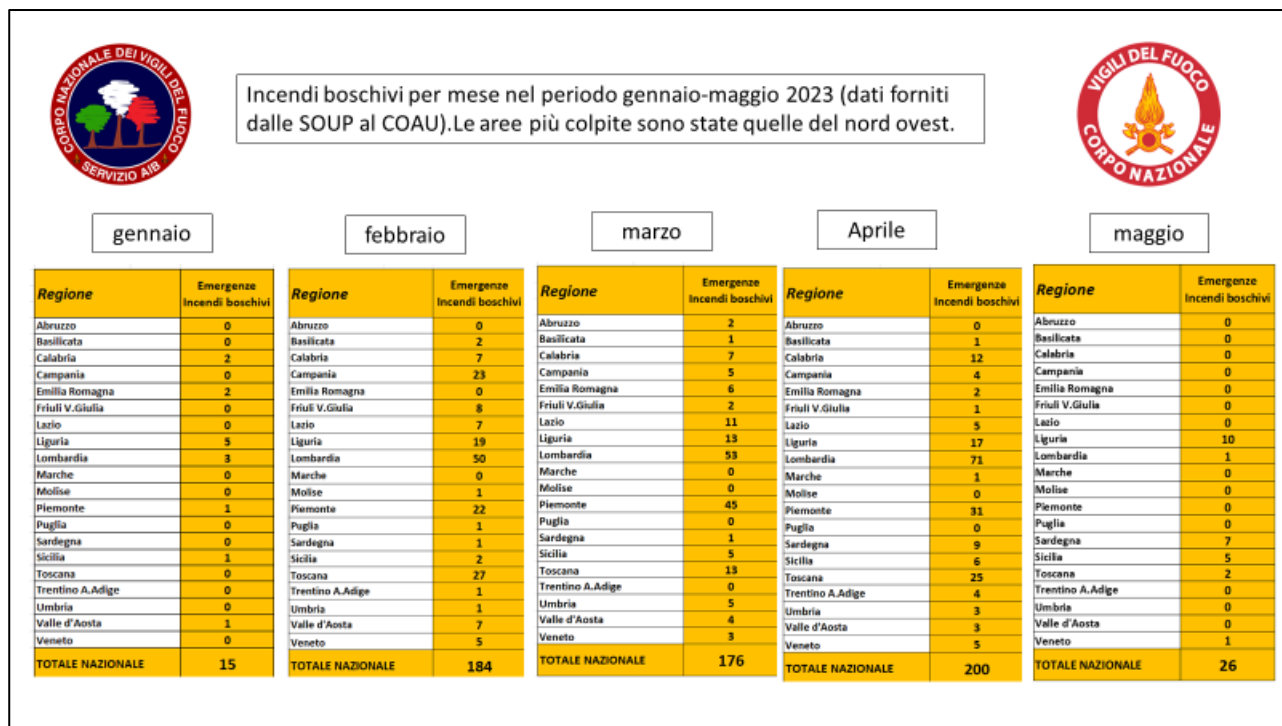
CORPO NAZIONALE DEI VIGILI DEL FUOCO
SERVIZIO AIB

Incendi boschivi per mese nel periodo gennaio-maggio 2023 (dati forniti dalle SOUP al COAU).Le aree più colpite sono state quelle del nord ovest.

VIGILI DEL FUOCO
CORPO NAZIONALE

gennaio

| Regione | Emergenze Incendi boschivi |
|---|---|
| Abruzzo | 0 |
| Basilicata | 0 |
| Calabria | 2 |
| Campania | 0 |
| Emilia Romagna | 2 |
| Friuli V.Giulia | 0 |
| Lazio | 0 |
| Liguria | 5 |
| Lombardia | 3 |
| Marche | 0 |
| Molise | 0 |
| Piemonte | 1 |
| Puglia | 0 |
| Sardegna | 0 |
| Sicilia | 1 |
| Toscana | 0 |
| Trentino A.Adige | 0 |
| Umbria | 0 |
| Valle d'Aosta | 1 |
| Veneto | 0 |
| TOTALE NAZIONALE | 15 |

febbraio

| Regione | Emergenze Incendi boschivi |
|---|---|
| Abruzzo | 0 |
| Basilicata | 2 |
| Calabria | 7 |
| Campania | 23 |
| Emilia Romagna | 0 |
| Friuli V.Giulia | 8 |
| Lazio | 7 |
| Liguria | 19 |
| Lombardia | 50 |
| Marche | 0 |
| Molise | 1 |
| Piemonte | 22 |
| Puglia | 1 |
| Sardegna | 1 |
| Sicilia | 2 |
| Toscana | 27 |
| Trentino A.Adige | 1 |
| Umbria | 1 |
| Valle d'Aosta | 7 |
| Veneto | 5 |
| TOTALE NAZIONALE | 184 |

marzo

| Regione | Emergenze Incendi boschivi |
|---|---|
| Abruzzo | 2 |
| Basilicata | 1 |
| Calabria | 7 |
| Campania | 5 |
| Emilia Romagna | 6 |
| Friuli V.Giulia | 2 |
| Lazio | 11 |
| Liguria | 13 |
| Lombardia | 53 |
| Marche | 0 |
| Molise | 0 |
| Piemonte | 45 |
| Puglia | 0 |
| Sardegna | 1 |
| Sicilia | 5 |
| Toscana | 13 |
| Trentino A.Adige | 0 |
| Umbria | 5 |
| Valle d'Aosta | 4 |
| Veneto | 3 |
| TOTALE NAZIONALE | 176 |

Aprile

| Regione | Emergenze Incendi boschivi |
|---|---|
| Abruzzo | 0 |
| Basilicata | 1 |
| Calabria | 12 |
| Campania | 4 |
| Emilia Romagna | 2 |
| Friuli V.Giulia | 1 |
| Lazio | 5 |
| Liguria | 17 |
| Lombardia | 71 |
| Marche | 1 |
| Molise | 0 |
| Piemonte | 31 |
| Puglia | 0 |
| Sardegna | 9 |
| Sicilia | 6 |
| Toscana | 25 |
| Trentino A.Adige | 4 |
| Umbria | 3 |
| Valle d'Aosta | 3 |
| Veneto | 5 |
| TOTALE NAZIONALE | 200 |

maggio

| Regione | Emergenze Incendi boschivi |
|---|---|
| Abruzzo | 0 |
| Basilicata | 0 |
| Calabria | 0 |
| Campania | 0 |
| Emilia Romagna | 0 |
| Friuli V.Giulia | 0 |
| Lazio | 0 |
| Liguria | 10 |
| Lombardia | 1 |
| Marche | 0 |
| Molise | 0 |
| Piemonte | 0 |
| Puglia | 0 |
| Sardegna | 7 |
| Sicilia | 5 |
| Toscana | 2 |
| Trentino A.Adige | 0 |
| Umbria | 0 |
| Valle d'Aosta | 0 |
| Veneto | 1 |
| TOTALE NAZIONALE | 26 |